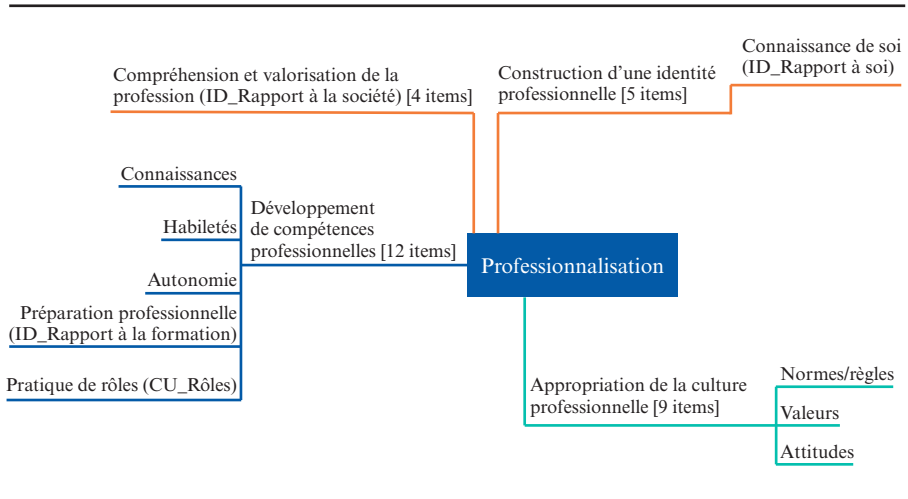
Compréhension et valorisation de la profession (ID_Rapport à la société) [4 items]

Construction d'une identité professionnelle [5 items]

Connaissance de soi (ID_Rapport à soi)

Connaissances

Habiletés

Développement de compétences professionnelles [12 items]

Autonomie

Préparation professionnelle (ID_Rapport à la formation)

Pratique de rôles (CU_Rôles)

Professionnalisation

Appropriation de la culture professionnelle [9 items]

Normes/règles

Valeurs

Attitudes